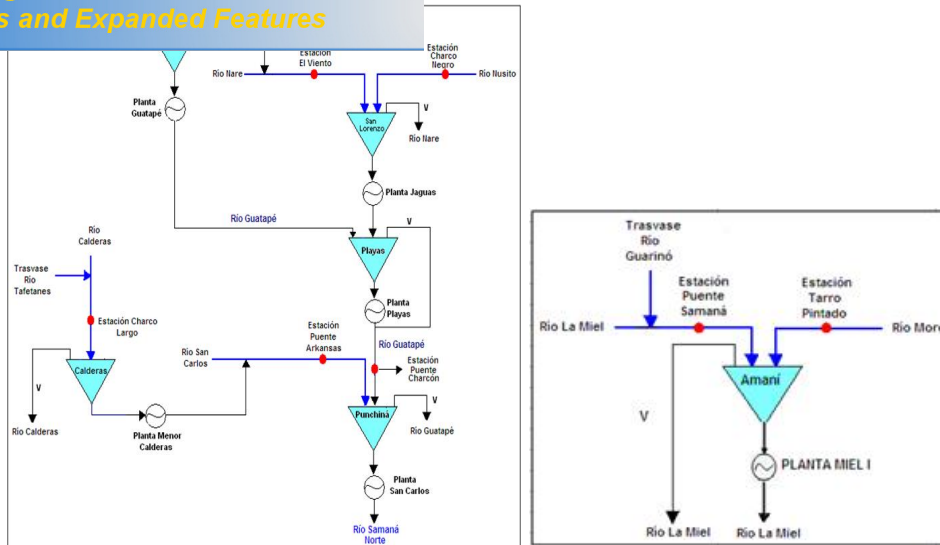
s and Expanded Features

Estación El Viento

Estación Charco Negro

Río Nare

Río Nusito

Planta Guatapé

San Lorenzo

V

Río Nare

Planta Jaguas

Río Guatapé

V

Río Calderas

Playas

Trasvase Río Tafetanes

Planta Playas

Estación Charco Largo

Estación Puente Arkansas

Río Guatapé

Río San Carlos

Estación Puente Charcón

Calderas

V

V

Punchiná

Río Calderas

Planta Menor Calderas

Río Guatapé

Planta San Carlos

Río Samaná Norte

Trasvase Río Guarinó

Estación Puente Samaná

Estación Tarro Pintado

Río La Miel

Río More

Amaní

V

PLANTA MIEL I

Río La Miel

Río La Miel